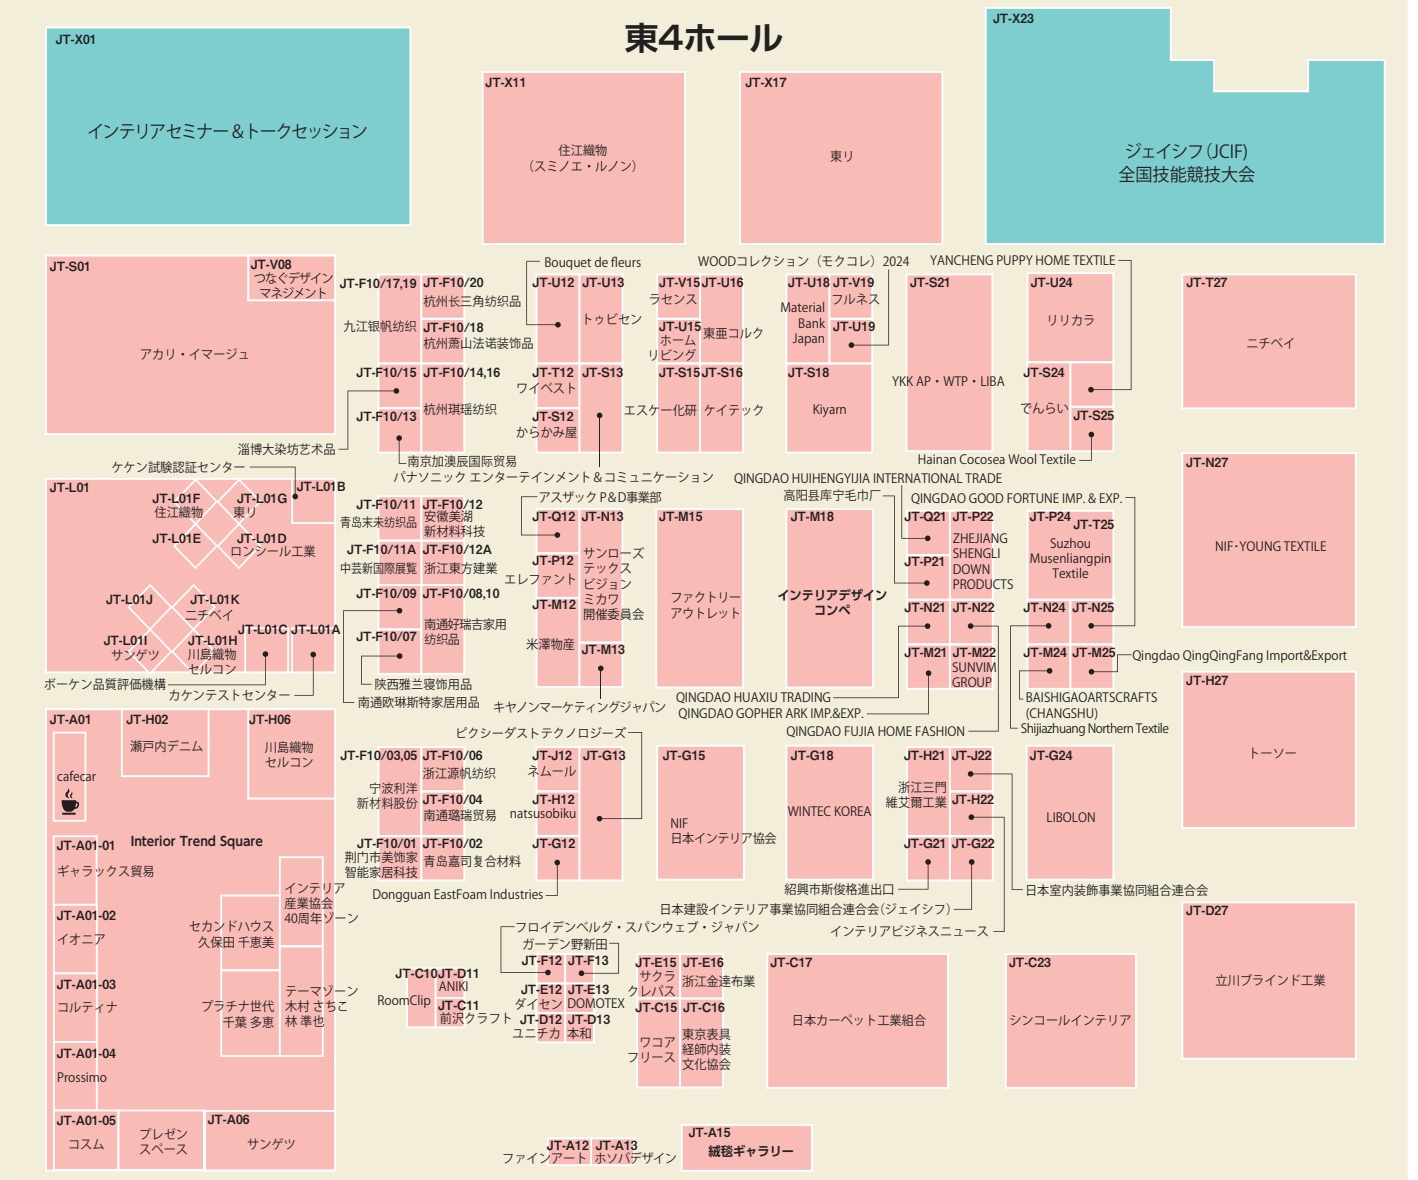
東4ホール

JT-X01
インテリアセミナー＆トークセッション

JT-X11
住江織物
（スミノエ・ルノン）

JT-X17
東リ

JT-X23
ジェイシフ（JCIF）
全国技能競技大会

JT-S01
アカリ・イマージュ

JT-V08
つなぐデザイン
マネジメント

JT-F10/17,19
九江银帆纺织
JT-F10/20
杭州长三角纺织品
JT-F10/18
杭州萧山法诺装饰品
JT-F10/15
JT-F10/14,16
杭州琪瑶纺织
JT-F10/13
淄博大染坊艺术品
南京加澳辰国际贸易

Bouquet de fleurs
JT-U12
JT-U13
トゥビセン
JT-T12
ワイベスト
JT-S13
JT-S12
からかみ屋
パナソニック エンターテインメント＆コミュニケーション

WOODコレクション（モクコレ）2024
JT-V15
ラセンス
JT-U16
JT-U15
ホーム
リビング
東亜コルク
JT-S15
JT-S16
エスケー化研
ケイテック

JT-U18
Material Bank Japan
JT-V19
フルネス
JT-U19
JT-S18
Kiyarn

YANCHENG PUPPY HOME TEXTILE
JT-S21
YKK AP・WTP・LIBA
JT-U24
リリカラ
JT-S24
でんらい
JT-S25
Hainan Cocosea Wool Textile

JT-T27
ニチベイ

ケケン試験認証センター
JT-L01
JT-L01B
JT-L01F
住江織物
JT-L01G
東リ
JT-L01E
JT-L01D
ロンシール工業
JT-L01J
JT-L01K
ニチベイ
JT-L01I
サンゲツ
JT-L01H
川島織物
セルコン
JT-L01C
JT-L01A
ボーケン品質評価機構
カケンテストセンター

JT-F10/11
青岛末未纺织品
JT-F10/12
安徽美湖
新材料科技
JT-F10/11A
中芸新国際展覧
JT-F10/12A
浙江東方建業
JT-F10/09
JT-F10/08,10
南通好瑞吉家用
纺织品
JT-F10/07
陕西雅兰寝饰用品
南通欧琳斯特家居用品

アスザック P&D事業部
JT-Q12
JT-N13
JT-P12
エレファント
サンローズ
テックス
ビジョン
ミカワ
開催委員会
JT-M12
米澤物産
JT-M13
キヤノンマーケティングジャパン

QINGDAO HUIHENGYIJIA INTERNATIONAL TRADE
高阳县库宁毛巾厂
JT-M15
ファクトリー
アウトレット
JT-M18
インテリアデザイン
コンペ
QINGDAO HUAXIU TRADING
QINGDAO GOPHER ARK IMP.&EXP.
QINGDAO FUJIA HOME FASHION

QINGDAO GOOD FORTUNE IMP. & EXP.
JT-Q21
JT-P22
ZHEJIANG SHENGLI DOWN PRODUCTS
JT-P21
JT-N21
JT-N22
JT-M21
JT-M22
SUNVIM GROUP

JT-P24
JT-T25
Suzhou Musenliangpin Textile
JT-N24
JT-N25
JT-M24
JT-M25
Qingdao QingQingFang Import&Export
BAISHIGAOARTSCRAFTS (CHANGSHU)
Shijiazhuang Northern Textile

JT-N27
NIF・YOUNG TEXTILE

JT-H27
トーソー

JT-A01
cafecar
JT-H02
瀬戸内デニム
JT-H06
川島織物
セルコン
Interior Trend Square
JT-A01-01
ギャラックス貿易
JT-A01-02
イオニア
JT-A01-03
コルティナ
JT-A01-04
Prossimo
JT-A01-05
コスム
プレゼン
スペース
JT-A06
サンゲツ
インテリア
産業協会
40周年ゾーン
セカンドハウス
久保田 千恵美
テーマゾーン
木村 さちこ
林 準也
プラチナ世代
千葉 多恵

JT-F10/03,05
宁波利洋
新材料股份
JT-F10/06
浙江源帆纺织
JT-F10/04
南通璐瑞贸易
JT-F10/01
荆门市美饰家
智能家居科技
JT-F10/02
青岛嘉司复合材料
Dongguan EastFoam Industries

ピクシーダストテクノロジーズ
JT-J12
ネームール
JT-G13
JT-H12
natsusobiku
JT-G12

JT-G15
NIF
日本インテリア協会

JT-G18
WINTEC KOREA
紹興市斯俊格進出口
日本建設インテリア事業協同組合連合会（ジェイシフ）

JT-H21
浙江三門
維艾爾工業
JT-J22
JT-H22
JT-G21
JT-G22
インテリアビジネスニュース

JT-G24
LIBOLON
日本室内装飾事業協同組合連合会

JT-D27
立川ブラインド工業

フロイデンベルグ・スパンウェブ・ジャパン
ガーデン野新田
JT-F12
JT-F13
JT-C10
JT-D11
ANIKI
RoomClip
JT-C11
前沢クラフト
JT-E12
ダイセン
JT-E13
DOMOTEX
JT-D12
ユニチカ
JT-D13
本和

JT-E15
サクラ
クレパス
JT-E16
浙江金達布業
JT-C15
ワコア
フリース
JT-C16
東京表具
経師内装
文化協会

JT-C17
日本カーペット工業組合

JT-C23
シンコールインテリア

JT-A12
ファインアート
JT-A13
ホンパデザイン
JT-A15
絨毯ギャラリー